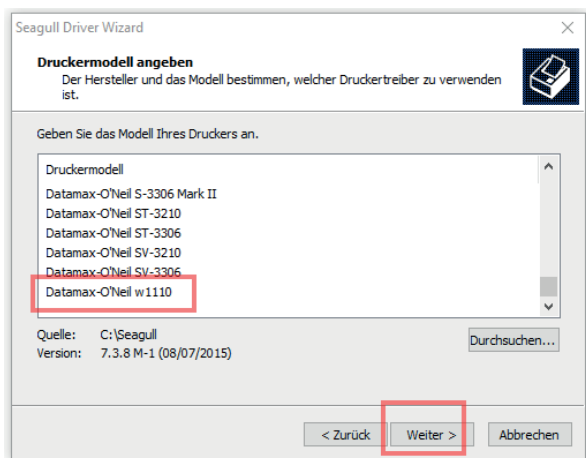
Seagull Driver Wizard

Druckermodell angeben
Der Hersteller und das Modell bestimmen, welcher Druckertreiber zu verwenden ist.

Geben Sie das Modell Ihres Druckers an.

Druckermodell
Datamax-O'Neil S-3306 Mark II
Datamax-O'Neil ST-3210
Datamax-O'Neil ST-3306
Datamax-O'Neil SV-3210
Datamax-O'Neil SV-3306
Datamax-O'Neil w1110

Quelle: C:\Seagull
Version: 7.3.8 M-1 (08/07/2015)

Durchsuchen...

< Zurück
Weiter >
Abbrechen